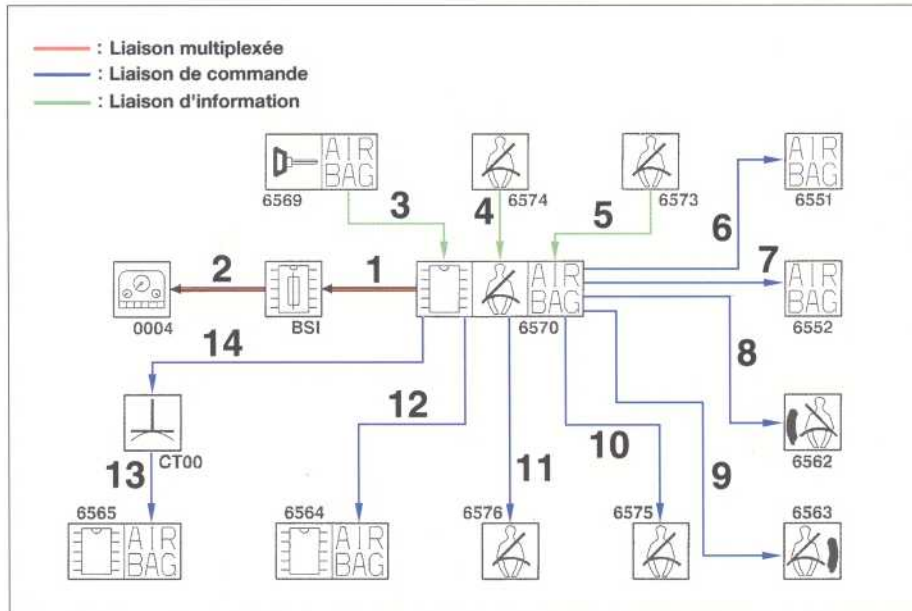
: Liaison multiplexée
: Liaison de commande
: Liaison d'information

AIR BAG
6569
3
4
6574
5
6573
6
AIR BAG
6551
2
1
7
AIR BAG
0004
BSI
AIR BAG
6570
6552
14
8
12
6562
10
11
9
13
CT00
6565
AIR BAG
6564
AIR BAG
6576
6575
6563